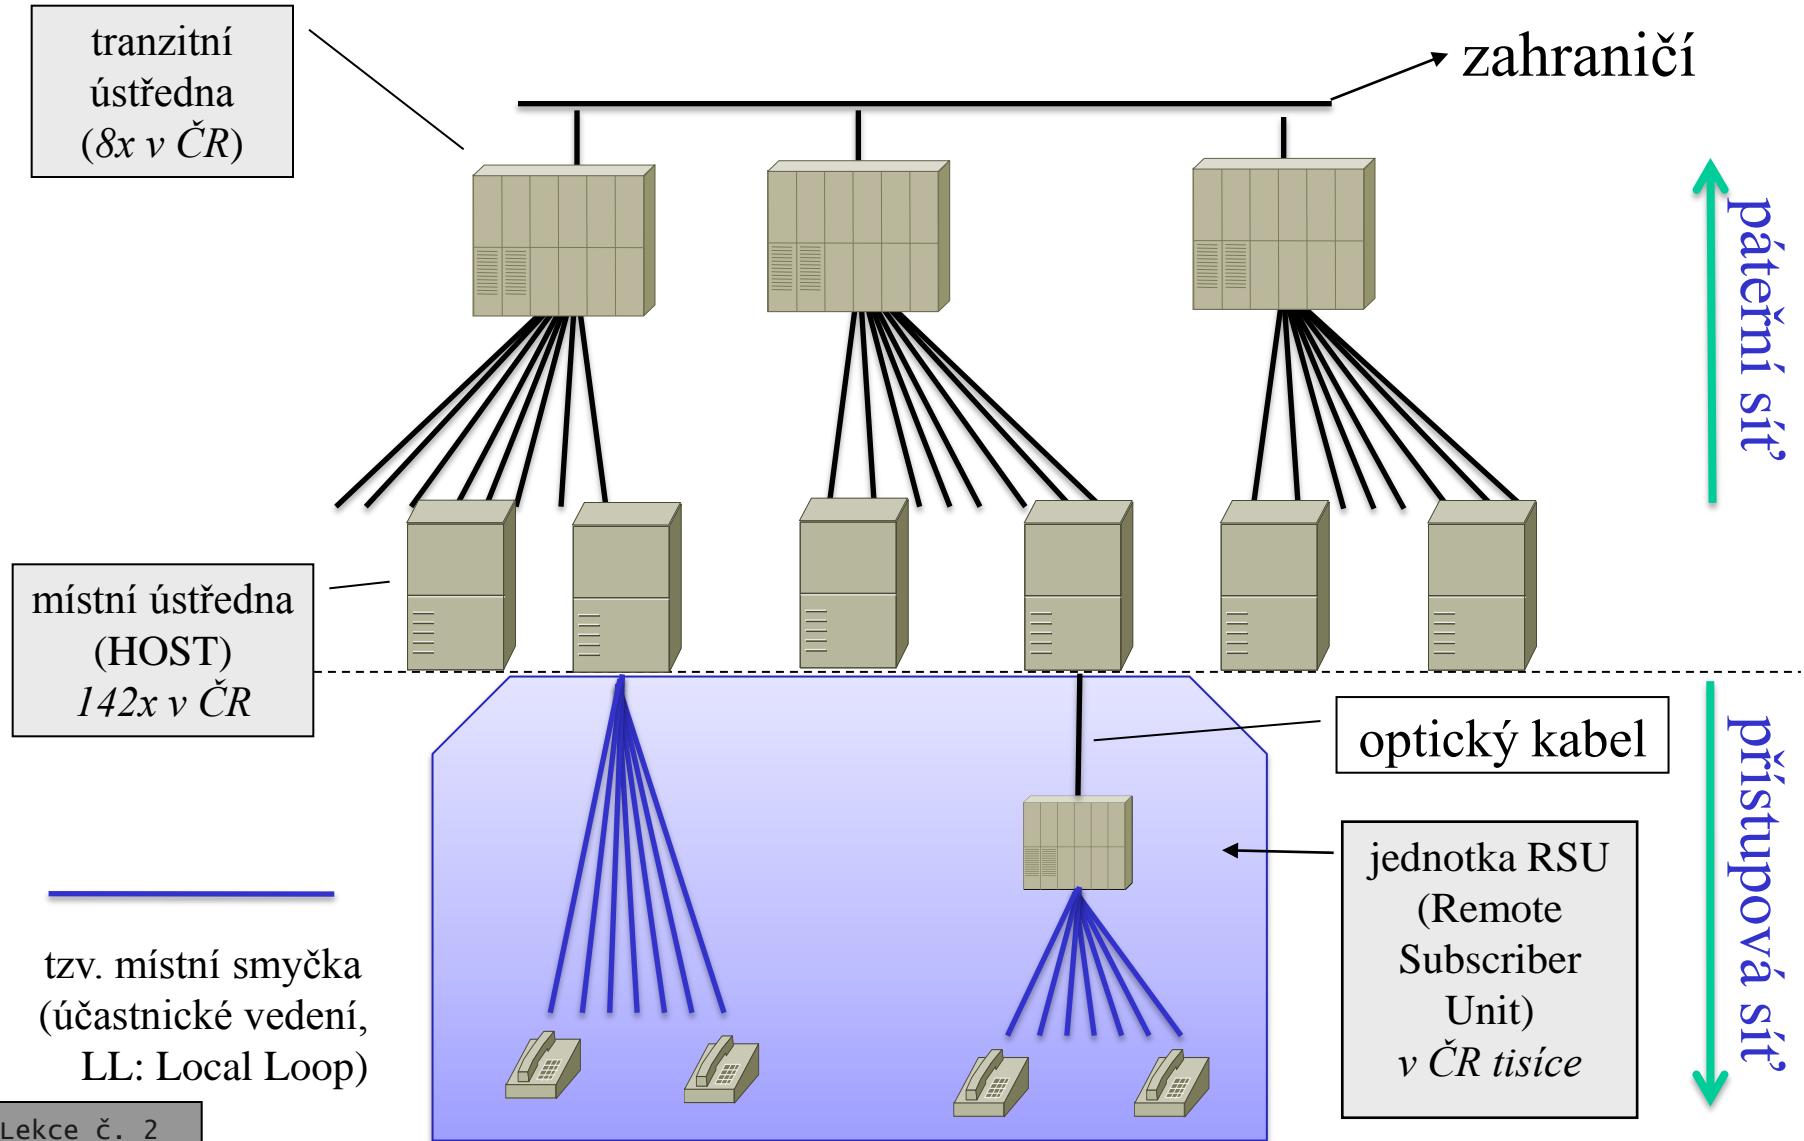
tranzitní ústředna (8x v ČR)

zahraničí

páteřní síť

místní ústředna (HOST) 142x v ČR

optický kabel

přístupová síť

jednotka RSU (Remote Subscriber Unit) v ČR tisíce

tzv. místní smyčka (účastnické vedení, LL: Local Loop)

Lekce č. 2